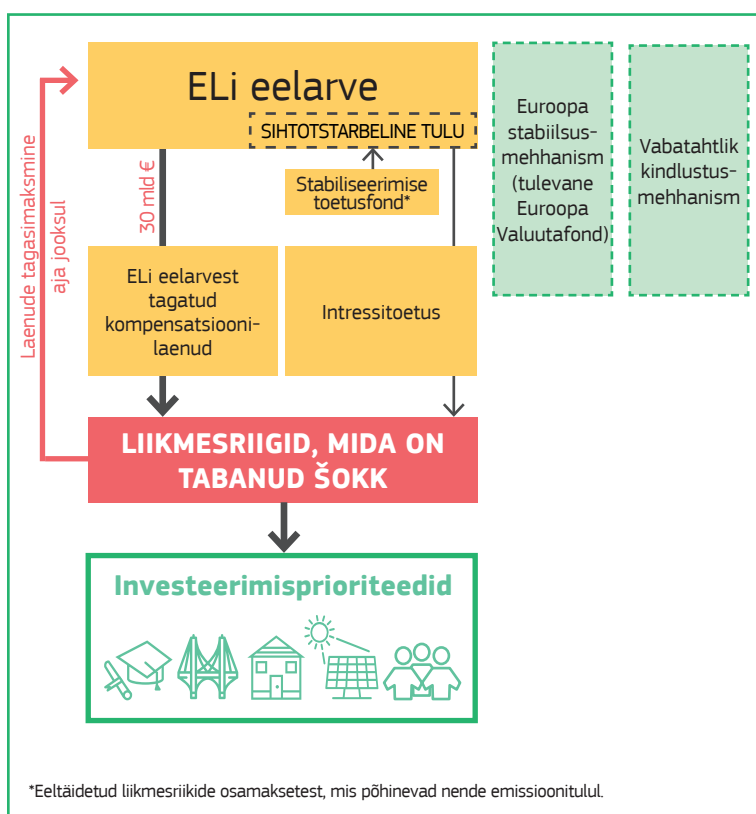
ELi eelarve

SIHTOTSTARBELINE TULU

Euroopa stabiilsusmehhanism (tulevane Euroopa Valuutafond)

Vabatahtlik kindlustusmehhanism

Laenude tagasimaksmine aja jooksul

30 mld €

Stabiliseerimise toetusfond*

ELi eelarvest tagatud kompensatsioonilaenud

Intressitoetus

LIIKMESRIIGID, MIDA ON TABANUD ŠOKK

Investeerimisprioriteedid

*Eeltäidetud liikmesriikide osamaksetest, mis põhinevad nende emissioonitulul.